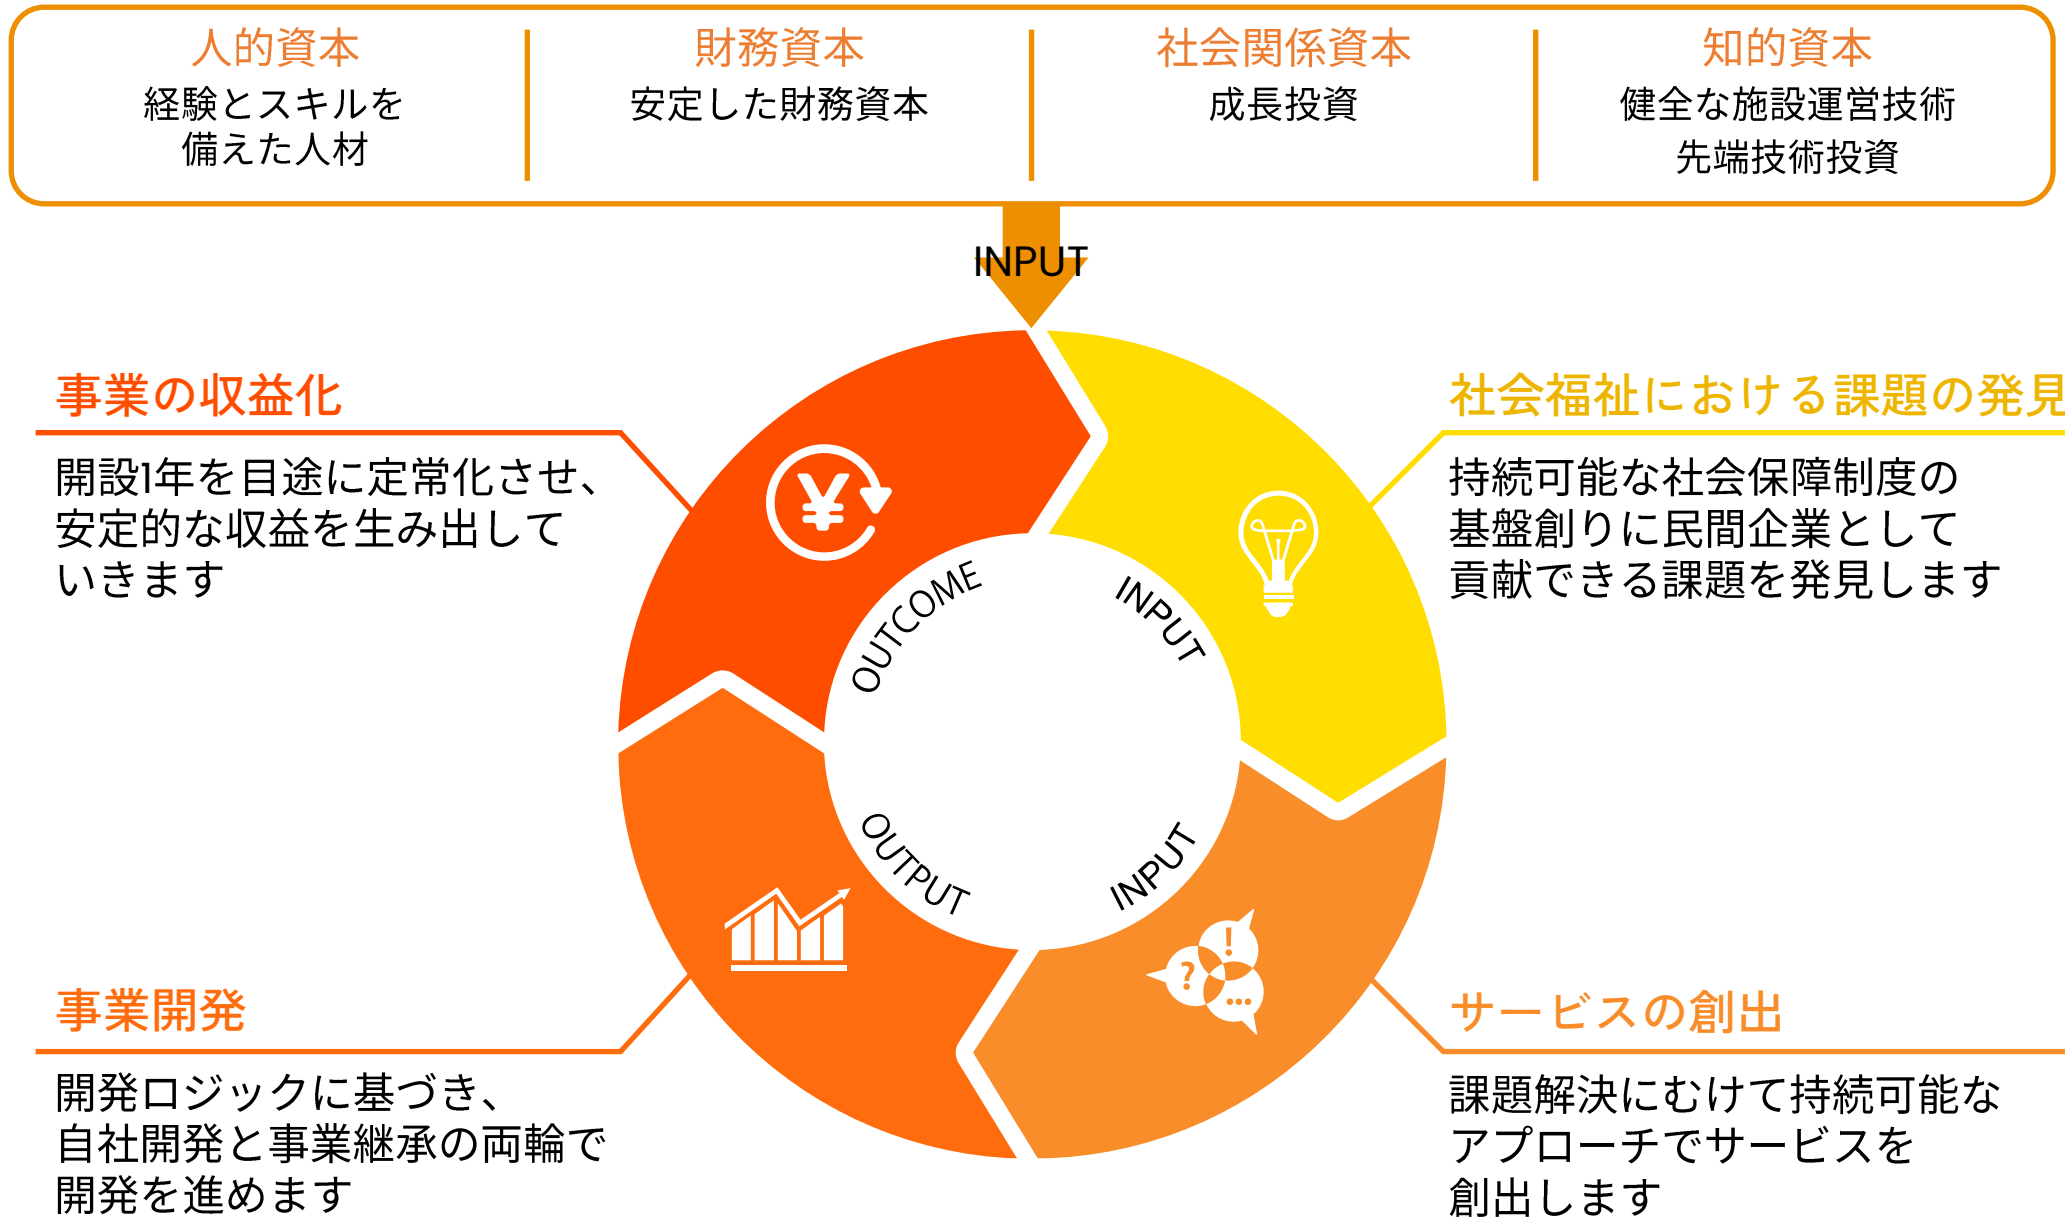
人的資本
経験とスキルを備えた人材

財務資本
安定した財務資本

社会関係資本
成長投資

知的資本
健全な施設運営技術
先端技術投資

INPUT

事業の収益化
開設1年を目途に定常化させ、安定的な収益を生み出していきます

社会福祉における課題の発見
持続可能な社会保障制度の基盤創りに民間企業として貢献できる課題を発見します

¥

OUTCOME

INPUT

OUTPUT

INPUT

?

!

…

事業開発
開発ロジックに基づき、自社開発と事業継承の両輪で開発を進めます

サービスの創出
課題解決にむけて持続可能なアプローチでサービスを創出します